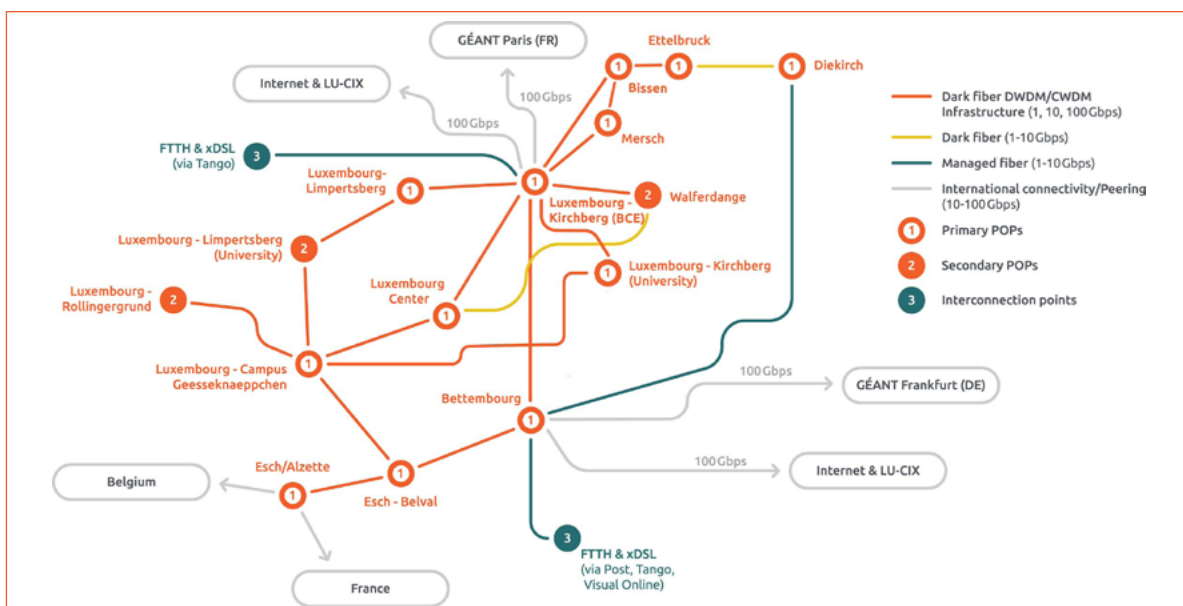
GÉANT Paris (FR)

Internet & LU-CIX

100 Gbps

100 Gbps

Ettelbruck

1

1

Bissen

1

Diekirch

1

Mersch

3

FTTH & xDSL (via Tango)

Luxembourg-Limpertsberg

1

1

2

Walferdange

Luxembourg - Kirchberg (BCE)

Luxembourg - Limpertsberg (University)

2

1

Luxembourg - Kirchberg (University)

Luxembourg Center

Luxembourg - Rollingergrund

2

1

Luxembourg - Campus Geesseknaeppchen

1

100 Gbps

GÉANT Frankfurt (DE)

Bettembourg

1

Esch/Alzette

1

Belgium

1

Esch - Belval

100 Gbps

Internet & LU-CIX

3

FTTH & xDSL (via Post, Tango, Visual Online)

France

Dark fiber DWDM/CWDM Infrastructure (1, 10, 100 Gbps)

Dark fiber (1-10 Gbps)

Managed fiber (1-10 Gbps)

International connectivity/Peering (10-100 Gbps)

1 Primary POPs

2 Secondary POPs

3 Interconnection points